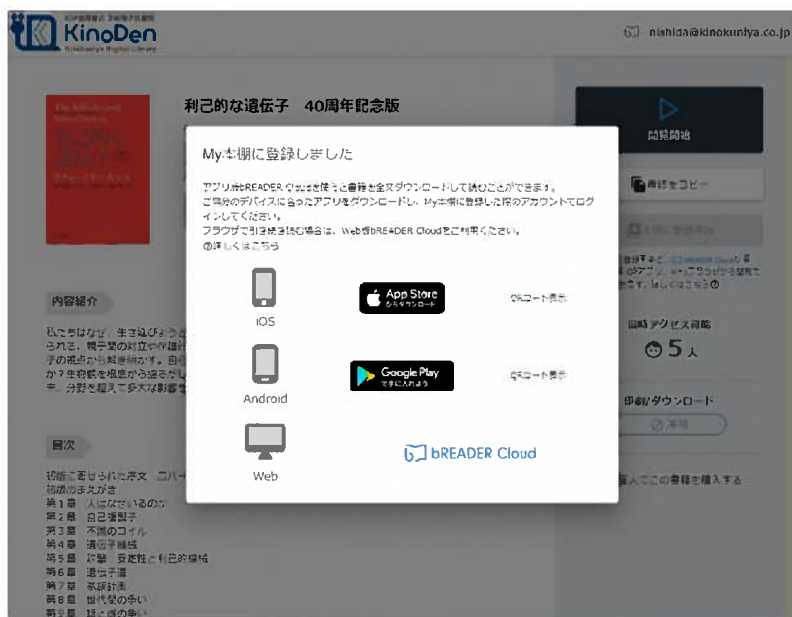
KinoDen
Kinokuniya Digital Library

nishida@kinokuniya.co.jp

利己的な遺伝子 40周年記念版

閲覧開始

書誌をコピー

同時アクセス可能
5人

印刷/ダウンロード

内容紹介

私たちはなぜ、生き延びようとするのか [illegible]

目次

初版に寄せられた序文 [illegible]
初版のまえがき
第1章 人はなぜいるのか
第2章 自己複製子
第3章 不滅のコイル
第4章 遺伝子機械
第5章 攻撃 安定性と利己的機械
第6章 遺伝子道
第7章 家族計画
第8章 世代間の争い
第9章 雄と雌の争い

個人でこの書籍を購入する

My本棚に登録しました

アプリ版bREADERの読書機能を使って書籍を全文ダウンロードして読むことができます。
ご自分のデバイスに合ったアプリをダウンロードし、My本棚に登録した際のアカウントでログインしてください。
ブラウザで引き続き読む場合は、Web版bREADER Cloudをご利用ください。
⑦詳しくはこちら

iOS
App Store からダウンロード
QRコード表示

Android
Google Play で手に入れよう
QRコード表示

Web
bREADER Cloud